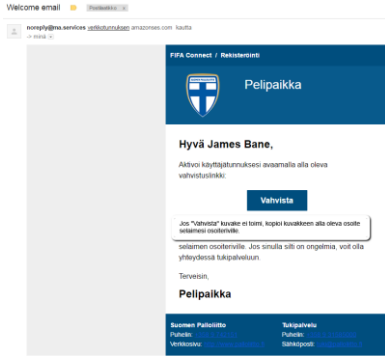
Welcome email Postilaatikko

noreply@ma.services verkkotunnuksen amazonses.com kautta
→ minä

FIFA Connect / Rekisteröinti

Pelipaikka

Hyvä James Bane,

Aktivoi käyttäjätunnuksesi avaamalla alla oleva vahvistuslinkki:

Vahvista

Jos "Vahvista" kuvake ei toimi, kopioi kuvakkeen alla oleva osoite selaimesi osoiteriville.

selaimen osoiteriville. Jos sinulla silti on ongelmia, voit olla yhteydessä tukipalveluun.

Terveisin,

Pelipaikka

Suomen Palloliitto
Puhelin: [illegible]
Verkkosivu: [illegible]

Tukipalvelu
Puhelin: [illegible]
Sähköposti: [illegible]